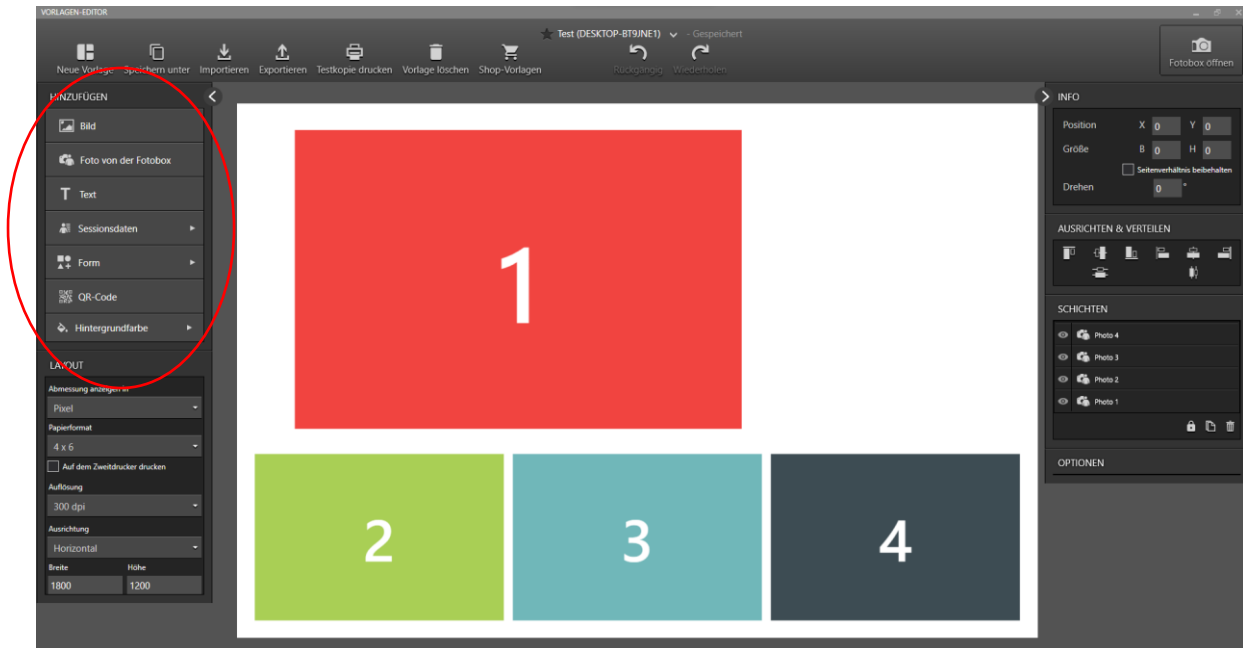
VORLAGEN-EDITOR

Test (DESKTOP-BT9JNE1) - Gespeichert

Neue Vorlage Speichern unter Importieren Exportieren Testkopie drucken Vorlage löschen Shop-Vorlagen Rückgängig Wiederholen

Fotobox öffnen

HINZUFÜGEN

Bild

Foto von der Fotobox

Text

Sessionsdaten

Form

QR-Code

Hintergrundfarbe

LAYOUT

Abmessung anzeigen in

Pixel

Papierformat

4 x 6

Auf dem Zweitdrucker drucken

Auflösung

300 dpi

Ausrichtung

Horizontal

Breite

1800

Höhe

1200

1

2

3

4

INFO

Position X 0 Y 0

Größe B 0 H 0

Seitenverhältnis beibehalten

Drehen 0 °

AUSRICHTEN & VERTEILEN

SCHICHTEN

Photo 4

Photo 3

Photo 2

Photo 1

OPTIONEN